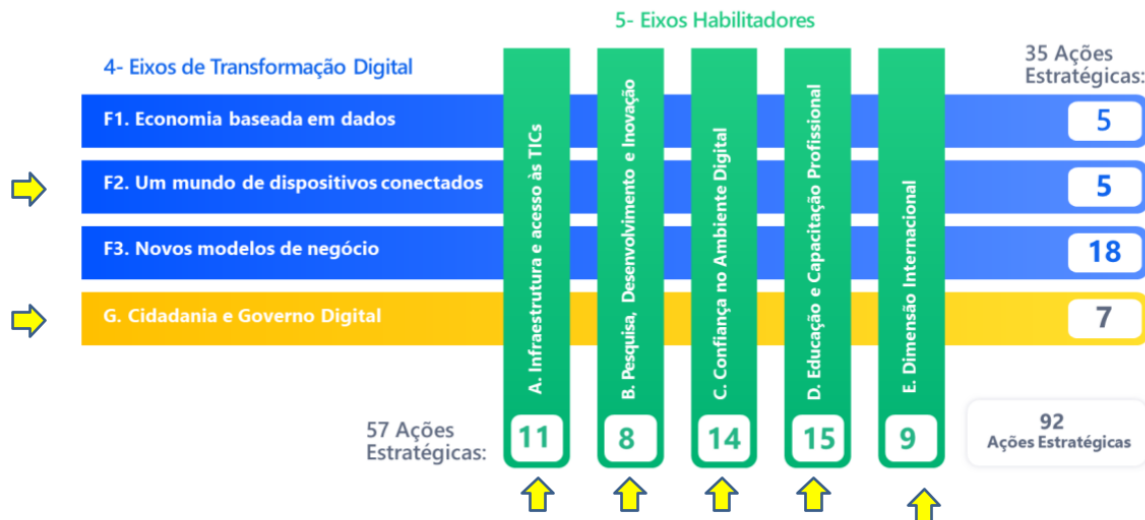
5- Eixos Habilitadores

4- Eixos de Transformação Digital

35 Ações Estratégicas:

F1. Economia baseada em dados
5

F2. Um mundo de dispositivos conectados
5

F3. Novos modelos de negócio
18

G. Cidadania e Governo Digital
7

A. Infraestrutura e acesso às TICs
B. Pesquisa, Desenvolvimento e Inovação
C. Confiança no Ambiente Digital
D. Educação e Capacitação Profissional
E. Dimensão Internacional

57 Ações Estratégicas:
11
8
14
15
9

92
Ações Estratégicas